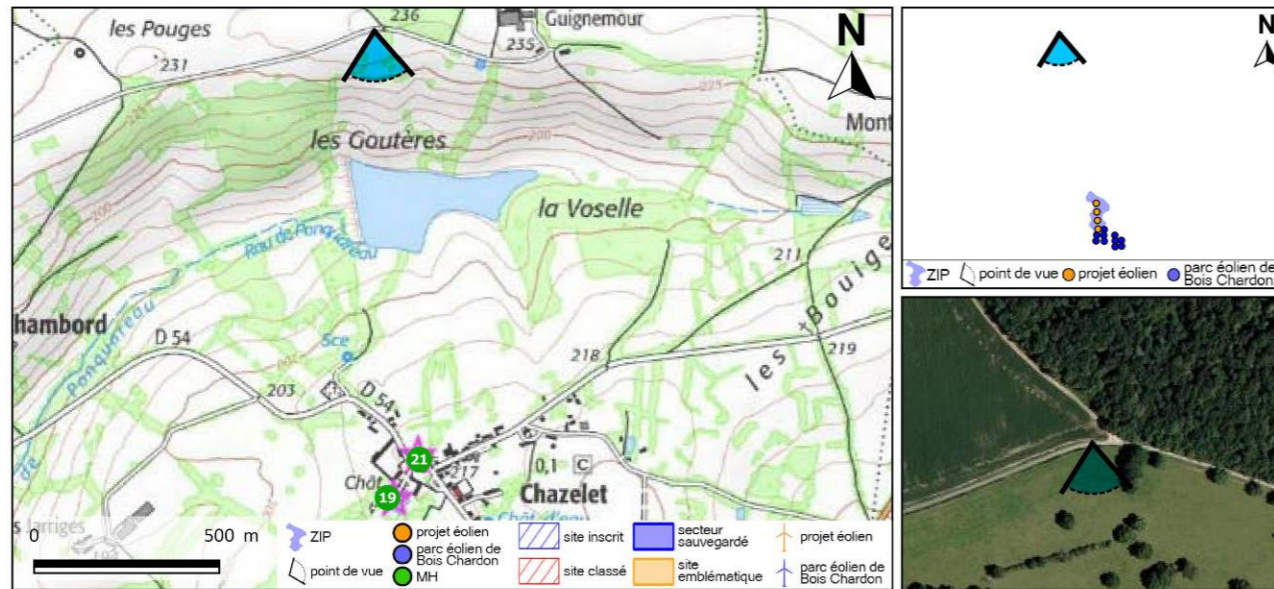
les Pouges
236
Guignemour
235
231
N
225
Mont
les Goutères
200
la Voselle
Rau de Ponquareau
211
200
les Bouiges
hambord
Ponquareau
Sce
D 54
219
203
D 54
218
21
217
Chât
19
0,1
C
Chazelet
Chât d'eau
s Jarriges
192
0
500 m
ZIP
point de vue
projet éolien
parc éolien de Bois Chardon
MH
site inscrit
site classé
secteur sauvegardé
site emblématique
projet éolien
parc éolien de Bois Chardon

N
ZIP
point de vue
projet éolien
parc éolien de Bois Chardon